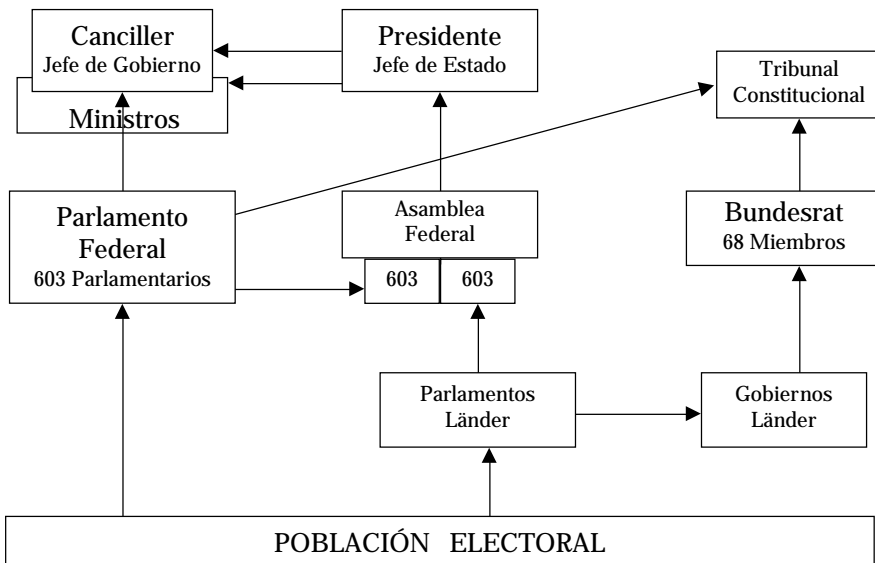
Canciller
Jefe de Gobierno

Ministros

Presidente
Jefe de Estado

Tribunal
Constitucional

Parlamento
Federal
603 Parlamentarios

Asamblea
Federal

603

603

Bundesrat
68 Miembros

Parlamentos
Länder

Gobiernos
Länder

POBLACIÓN ELECTORAL